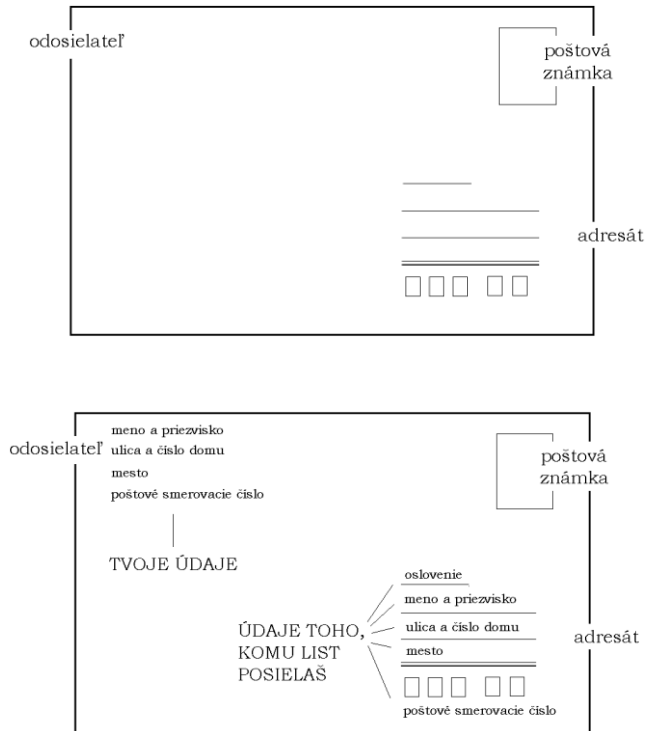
odosielateľ

poštová známka

adresát

odosielateľ

meno a priezvisko
ulica a číslo domu
mesto
poštové smerovacie číslo

poštová známka

TVOJE ÚDAJE

ÚDAJE TOHO, KOMU LIST POSIELAŠ

oslovenie
meno a priezvisko
ulica a číslo domu
mesto

adresát

poštové smerovacie číslo